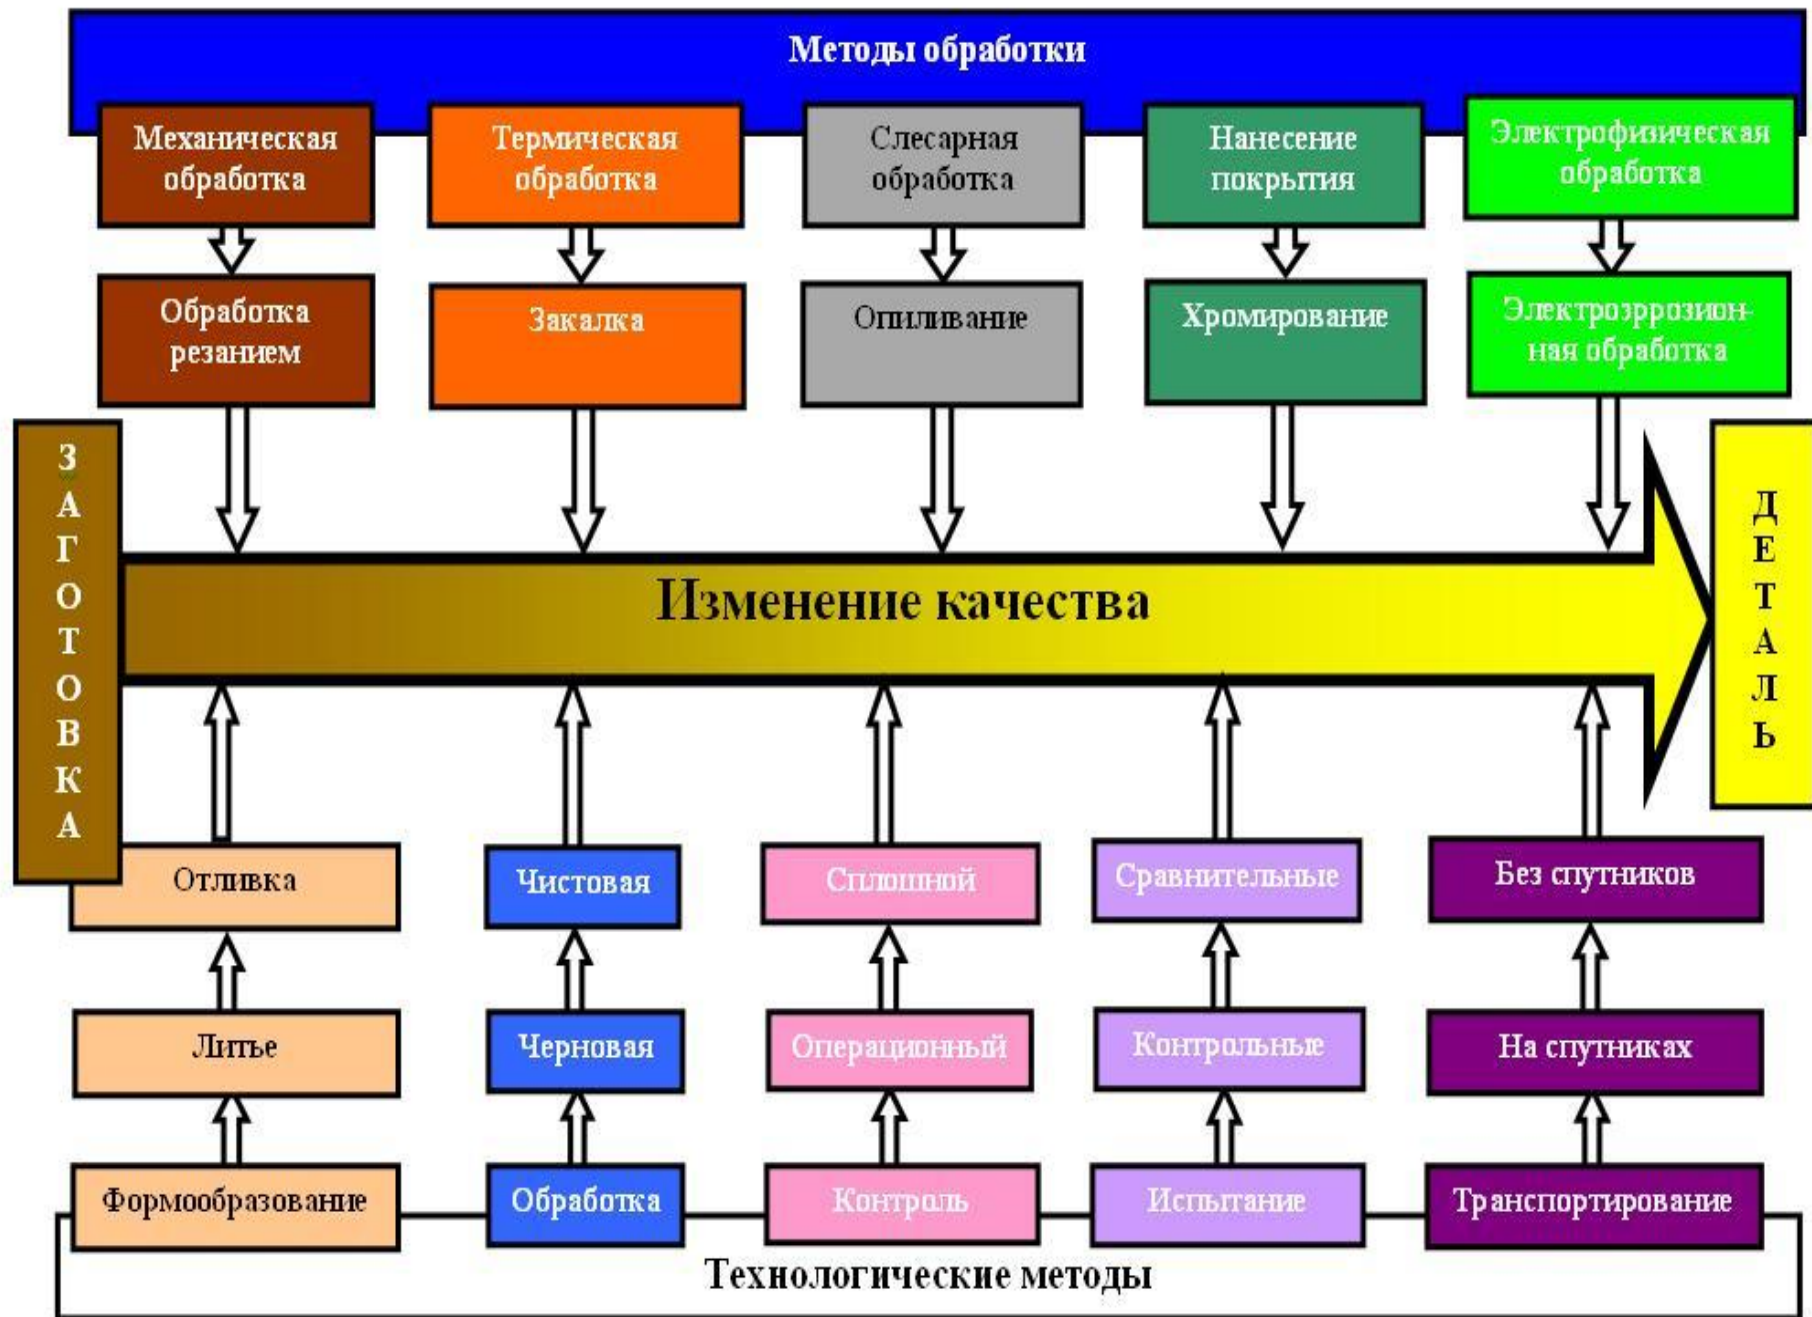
Методы обработки

Механическая обработка

Термическая обработка

Слесарная обработка

Нанесение покрытия

Электрофизическая обработка

Обработка резанием

Закалка

Опиливание

Хромирование

Электроэррозионная обработка

ЗАГОТОВКА

Изменение качества

ДЕТАЛЬ

Отливка

Чистовая

Сплошной

Сравнительные

Без спутников

Литье

Черновая

Операционный

Контрольные

На спутниках

Формообразование

Обработка

Контроль

Испытание

Транспортирование

Технологические методы